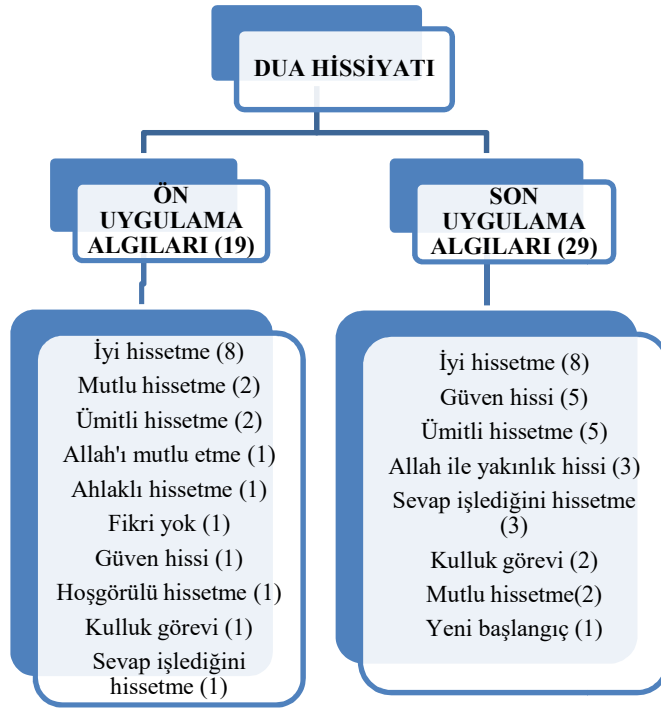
DUA HİSSİYATI

ÖN UYGULAMA ALGILARI (19)

İyi hissetme (8)
Mutlu hissetme (2)
Ümitli hissetme (2)
Allah'ı mutlu etme (1)
Ahlaklı hissetme (1)
Fikri yok (1)
Güven hissi (1)
Hoşgörülü hissetme (1)
Kulluk görevi (1)
Sevap işlediğini hissetme (1)

SON UYGULAMA ALGILARI (29)

İyi hissetme (8)
Güven hissi (5)
Ümitli hissetme (5)
Allah ile yakınlık hissi (3)
Sevap işlediğini hissetme (3)
Kulluk görevi (2)
Mutlu hissetme(2)
Yeni başlangıç (1)